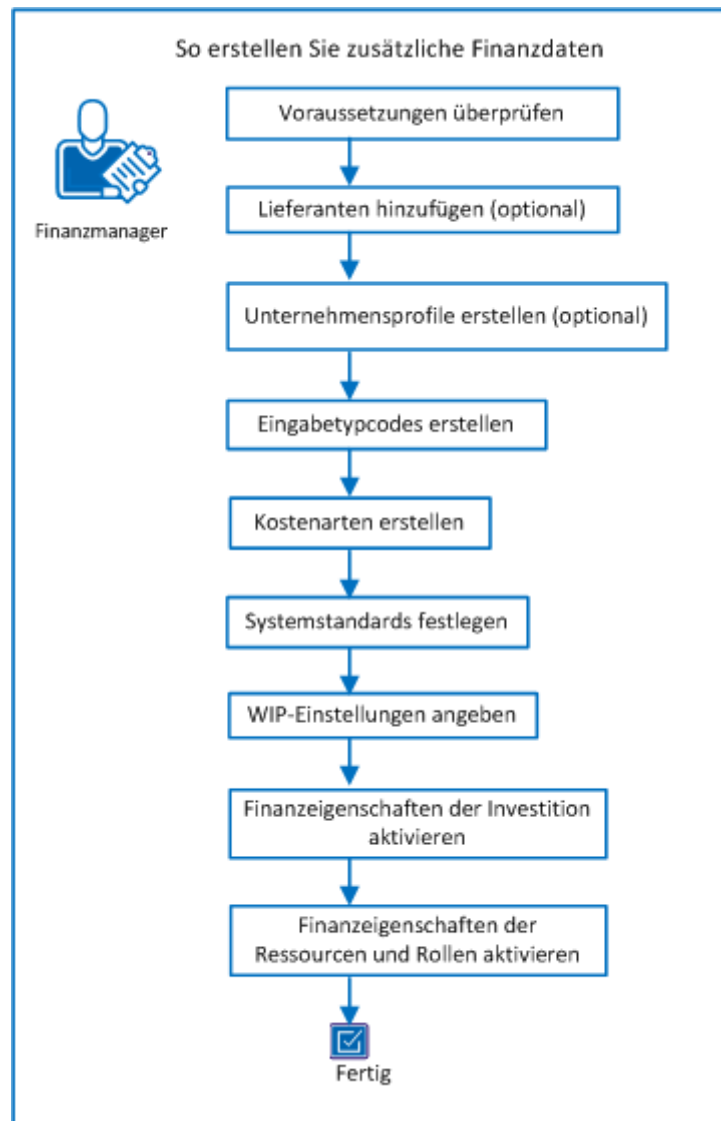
So erstellen Sie zusätzliche Finanzdaten

Finanzmanager

Voraussetzungen überprüfen

Lieferanten hinzufügen (optional)

Unternehmensprofile erstellen (optional)

Eingabetypcodes erstellen

Kostenarten erstellen

Systemstandards festlegen

WIP-Einstellungen angeben

Finanzeigenschaften der Investition aktivieren

Finanzeigenschaften der Ressourcen und Rollen aktivieren

Fertig